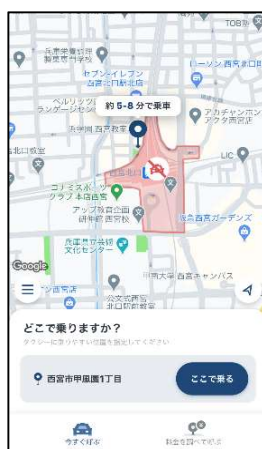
TOBO
ローソン 西宮北口駅
セブン-イレブン
約 5-8 分で乗車
LIC
アップル
阪急西宮ガーデンズ
Google
西宮キャンパス
どこで乗りますか？
タクシーに乗りやすい位置を指定してください
西宮市甲風園1丁目
ここで乗る
今すぐ呼ぶ
料金を調べて呼ぶ